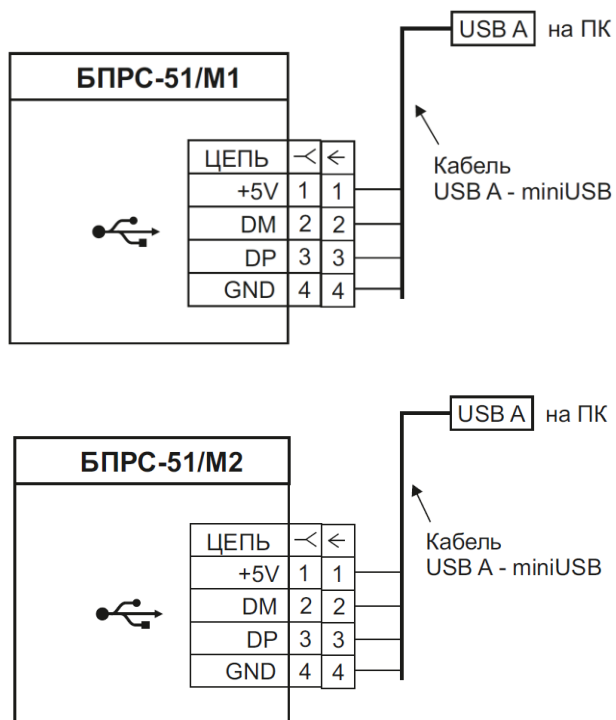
USB A на ПК

БПРС-51/М1

| ЦЕПЬ | ≺ | ← |
|---|---|---|
| +5V | 1 | 1 |
| DM | 2 | 2 |
| DP | 3 | 3 |
| GND | 4 | 4 |

Кабель
USB A - miniUSB

USB A на ПК

БПРС-51/М2

| ЦЕПЬ | ≺ | ← |
|---|---|---|
| +5V | 1 | 1 |
| DM | 2 | 2 |
| DP | 3 | 3 |
| GND | 4 | 4 |

Кабель
USB A - miniUSB